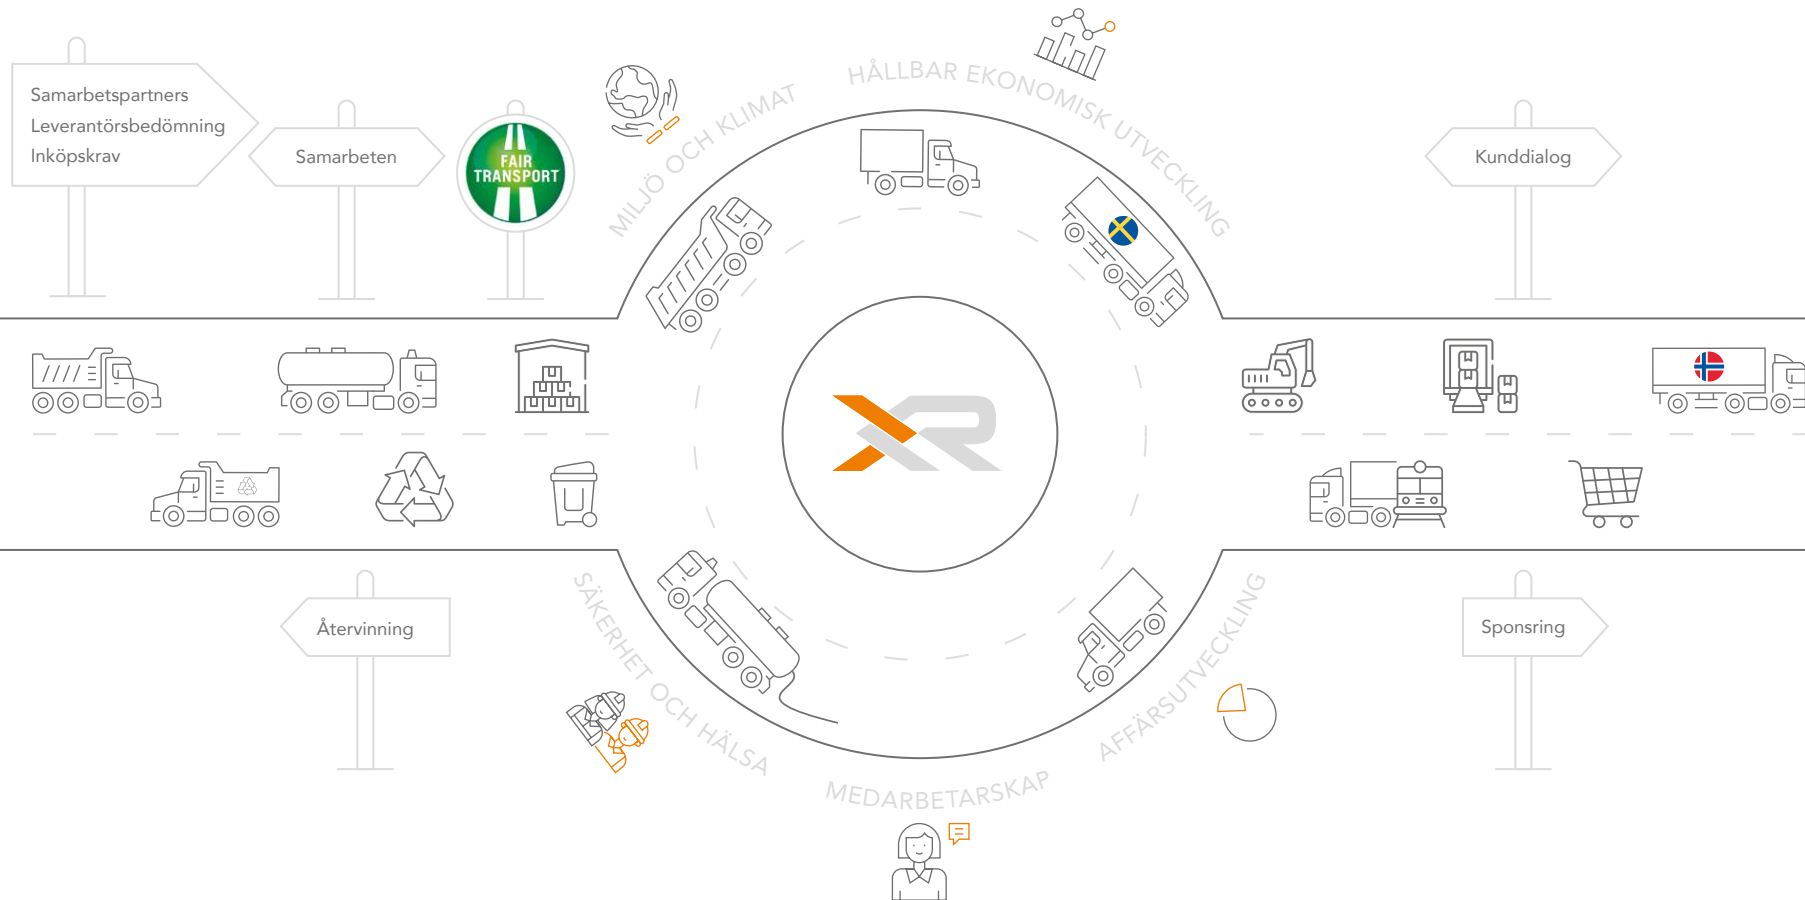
Samarbetspartners
Leverantörsbedömning
Inköpskrav

Samarbeten

FAIR TRANSPORT

MILJÖ OCH KLIMAT

HÅLLBAR EKONOMISK UTVECKLING

Kunddialog

Återvinning

SÄKERHET OCH HÄLSA

MEDARBETARSKAP

AFFÄRSUTVECKLING

Sponsring